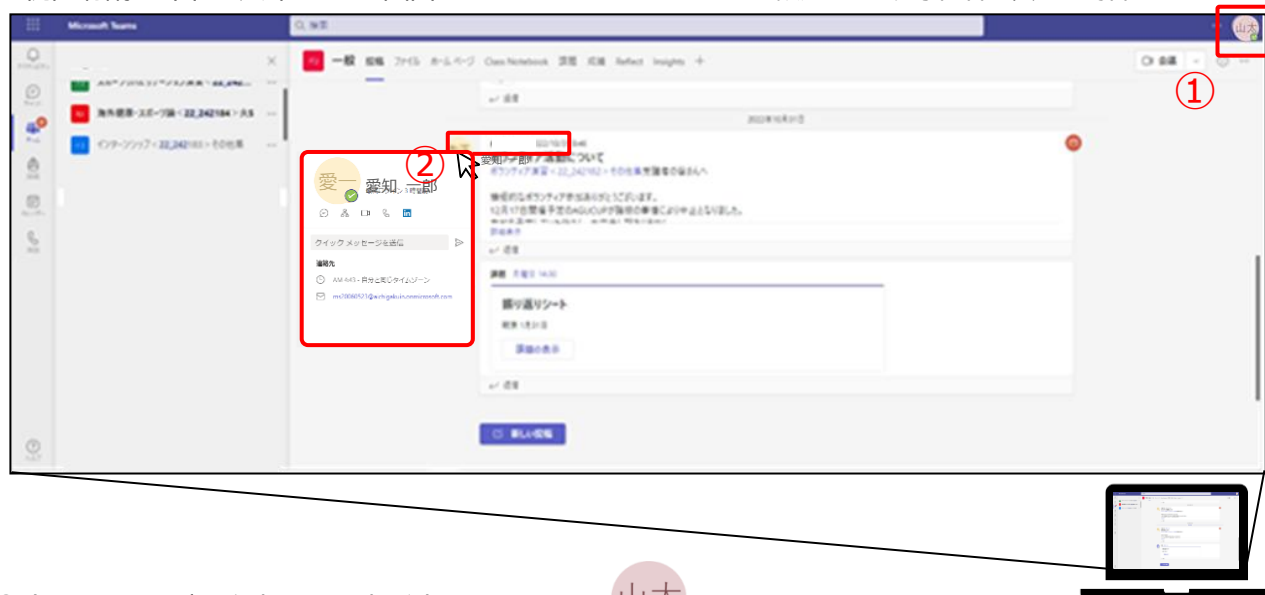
Microsoft Teams
Q 検索
山太
①
一般 投稿 ファイル ホームページ Class Notebook 課題 成績 Reflect Insights +
会議
返信
2022年10月31日
海外健康・スポーツ論 < 22_242184 > 大S
インターンシップ < 22_242183 > その他業
②
愛知 一郎
愛一 愛知 一郎
クイック メッセージを送信
連絡先
AM 4:43 - 自分と同じタイムゾーン
返信
課題
振り返りシート
課題の表示
返信
新しい投稿
山太